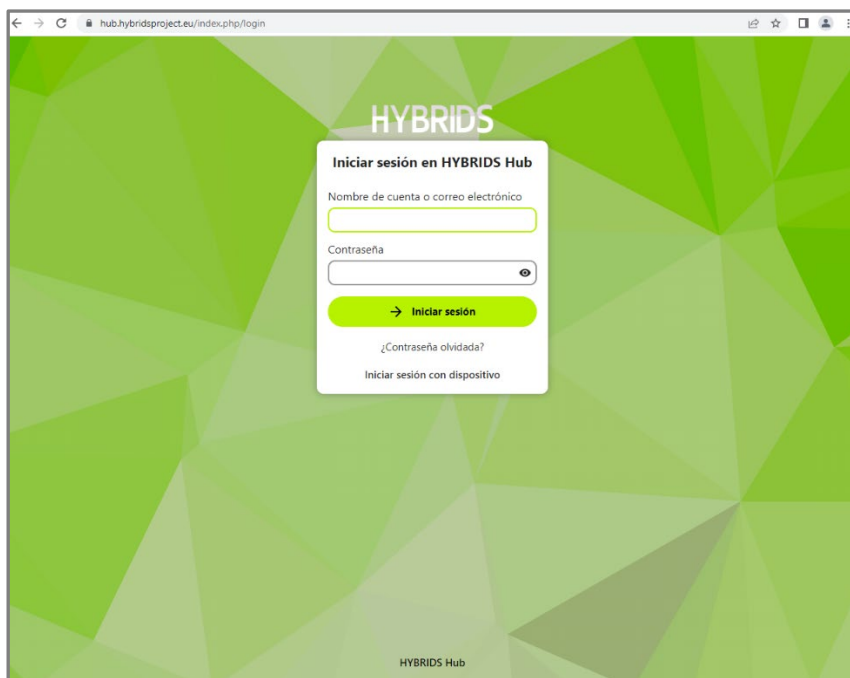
hub.hybridsproject.eu/index.php/login

HYBRIDS

Iniciar sesión en HYBRIDS Hub

Nombre de cuenta o correo electrónico

Contraseña

→ Iniciar sesión

¿Contraseña olvidada?

Iniciar sesión con dispositivo

HYBRIDS Hub